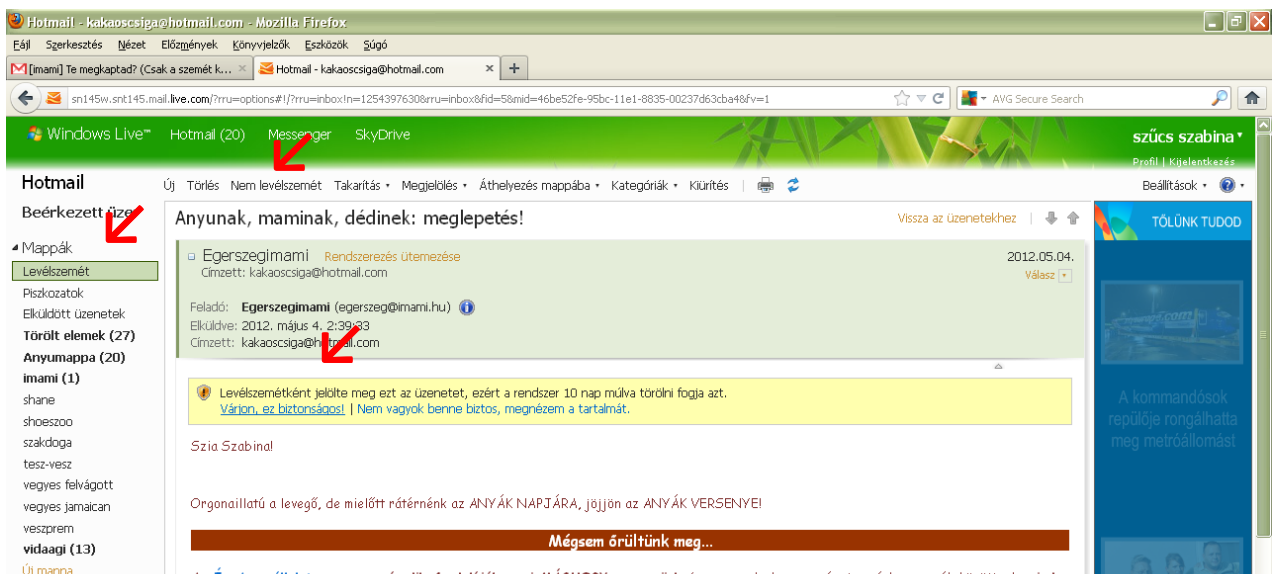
Hotmail - kakaoscsiga@hotmail.com - Mozilla Firefox

Fájl Szerkesztés Nézet Előzmények Könyvjelzők Eszközök Súgó

[imami] Te megkaptad? (Csak a szemét k... × Hotmail - kakaoscsiga@hotmail.com × +

sn145w.snt145.mail.live.com/?rru=options#!/?rru=inbox!n=1254397630&rru=inbox&fid=5&mid=46be52fe-95bc-11e1-8835-00237d63cba4&fv=1

AVG Secure Search

Windows Live™ Hotmail (20) Messenger SkyDrive

szűcs szabina ▾
Profil | Kijelentkezés

Hotmail

Beérkezett üze

◂ Mappák
Levélszemét
Piszkozatok
Elküldött üzenetek
Törölt elemek (27)
Anyumappa (20)
imami (1)
shane
shoeszoo
szakdoga
tesz-vesz
vegyes felvágott
vegyes jamaican
veszprem
vidaagi (13)
Új mappa

Új Törlés Nem levélszemét Takarítás ▾ Megjelölés ▾ Áthelyezés mappába ▾ Kategóriák ▾ Kiürítés

Beállítások ▾

Anyunak, maminak, dédinek: meglepetés!

Vissza az üzenetekhez

Egerszegimami Rendszerezés ütemezése
Címzett: kakaoscsiga@hotmail.com

2012.05.04.
Válasz

Feladó: Egerszegimami (egerszeg@imami.hu)
Elküldve: 2012. május 4. 2:39:33
Címzett: kakaoscsiga@hotmail.com

Levélszemétként jelölte meg ezt az üzenetet, ezért a rendszer 10 nap múlva törölni fogja azt.
Várjon, ez biztonságos! | Nem vagyok benne biztos, megnézem a tartalmát.

Szia Szabina!

Orgonaillatú a levegő, de mielőtt rátérnénk az ANYÁK NAPJÁRA, jöjjön az ANYÁK VERSENYE!

Mégsem őrültünk meg...

TŐLÜNK TUDOD

A kommandósok repülője rongálhatta meg metróállomást